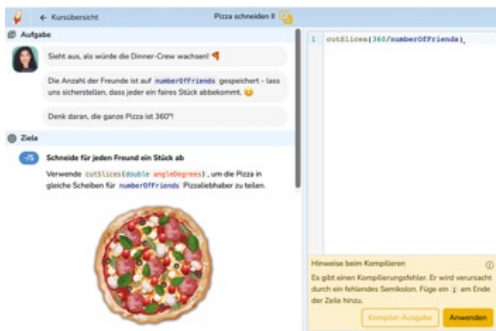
← Kursübersicht

Pizza schneiden II

Aufgabe

Sieht aus, als würde die Dinner-Crew wachsen!

Die Anzahl der Freunde ist auf numberOfFriends gespeichert - lass uns sicherstellen, dass jeder ein faires Stück abbekommt.

Denk daran, die ganze Pizza ist 360°!

Ziele

-/5 Schneide für jeden Freund ein Stück ab

Verwende cutSlices(double angleDegrees), um die Pizza in gleiche Scheiben für numberOfFriends Pizzaliebhaber zu teilen.

1 cutSlices(360/numberOfFriends)

Hinweise beim Kompilieren

Es gibt einen Kompilierungsfehler. Er wird verursacht durch ein fehlendes Semikolon. Füge ein ; am Ende der Zeile hinzu.

Kompiler-Ausgabe

Anwenden